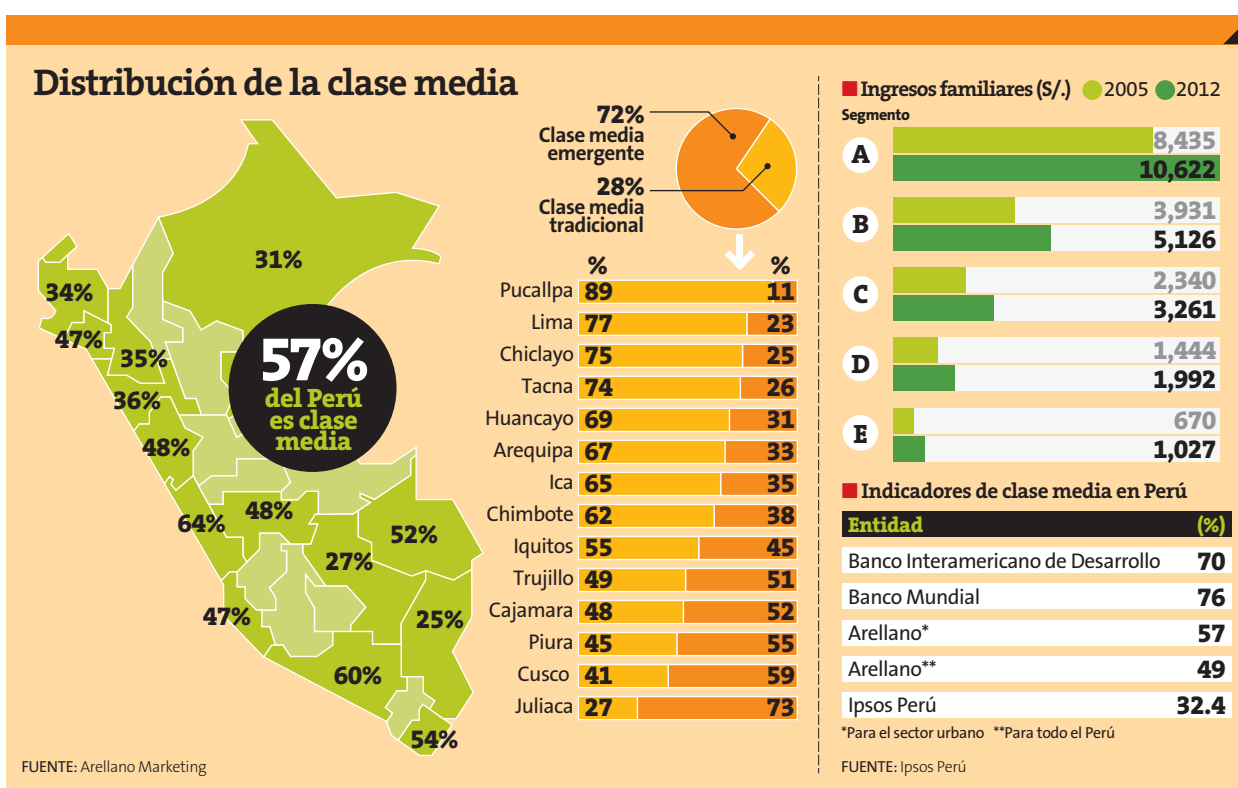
Distribución de la clase media

31%
34%
47%
35%
36%
48%
64%
48%
52%
27%
47%
25%
60%
54%

57% del Perú es clase media

72% Clase media emergente
28% Clase media tradicional

| | % | % |
|---|---|---|
| Pucallpa | 89 | 11 |
| Lima | 77 | 23 |
| Chiclayo | 75 | 25 |
| Tacna | 74 | 26 |
| Huancayo | 69 | 31 |
| Arequipa | 67 | 33 |
| Ica | 65 | 35 |
| Chimbote | 62 | 38 |
| Iquitos | 55 | 45 |
| Trujillo | 49 | 51 |
| Cajamara | 48 | 52 |
| Piura | 45 | 55 |
| Cusco | 41 | 59 |
| Juliaca | 27 | 73 |

FUENTE: Arellano Marketing

Ingresos familiares (S/.) 2005 2012
Segmento

| Segmento | 2005 | 2012 |
|---|---|---|
| A | 8,435 | 10,622 |
| B | 3,931 | 5,126 |
| C | 2,340 | 3,261 |
| D | 1,444 | 1,992 |
| E | 670 | 1,027 |

Indicadores de clase media en Perú

| Entidad | (%) |
|---|---|
| Banco Interamericano de Desarrollo | 70 |
| Banco Mundial | 76 |
| Arellano* | 57 |
| Arellano** | 49 |
| Ipsos Perú | 32.4 |

*Para el sector urbano **Para todo el Perú

FUENTE: Ipsos Perú